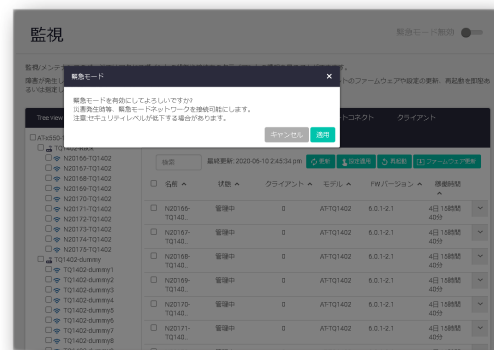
監視

緊急モード無効

監視/メンテ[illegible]
障害が発生し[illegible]トのファームウェアや設定の更新、再起動を実施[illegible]
ないは到達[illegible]

緊急モード ×

緊急モードを有効にしてよろしいですか?
災害発生時等、緊急モードネットワークを接続可能にします。
注意:セキュリティレベルが低下する場合があります。

キャンセル 適用

Tree View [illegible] トコネクト クライアント

AT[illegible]

検索 最終更新: 2020-06-10 2:46:34 pm 更新 設定適用 再起動 ファームウェア更新

| 名前 | 状態 | クライアント | モデル | FWバージョン | 連續時間 |
|---|---|---|---|---|---|
| N20165-TQ140... | 管理中 | 0 | AT-TQ1402 | 6.0.1-2.1 | 4日 1時間 40分 |
| N20167-TQ140... | 管理中 | 0 | AT-TQ1402 | 6.0.1-2.1 | 4日 1時間 40分 |
| N20168-TQ140... | 管理中 | 0 | AT-TQ1402 | 6.0.1-2.1 | 4日 1時間 40分 |
| N20169-TQ140... | 管理中 | 0 | AT-TQ1402 | 6.0.1-2.1 | 4日 1時間 40分 |
| N20170-TQ140... | 管理中 | 0 | AT-TQ1402 | 6.0.1-2.1 | 4日 1時間 40分 |
| N20171-TQ140... | 管理中 | 0 | AT-TQ1402 | 6.0.1-2.1 | 4日 1時間 |

N20165-TQ1402
N20167-TQ1402
N20168-TQ1402
N20169-TQ1402
N20170-TQ1402
N20171-TQ1402
N20172-TQ1402
N20173-TQ1402
N20174-TQ1402
N20175-TQ1402
TQ1402-dummy
TQ1402-dummy1
TQ1402-dummy2
TQ1402-dummy3
TQ1402-dummy4
TQ1402-dummy5
TQ1402-dummy6
TQ1402-dummy7
TQ1402-dummy8